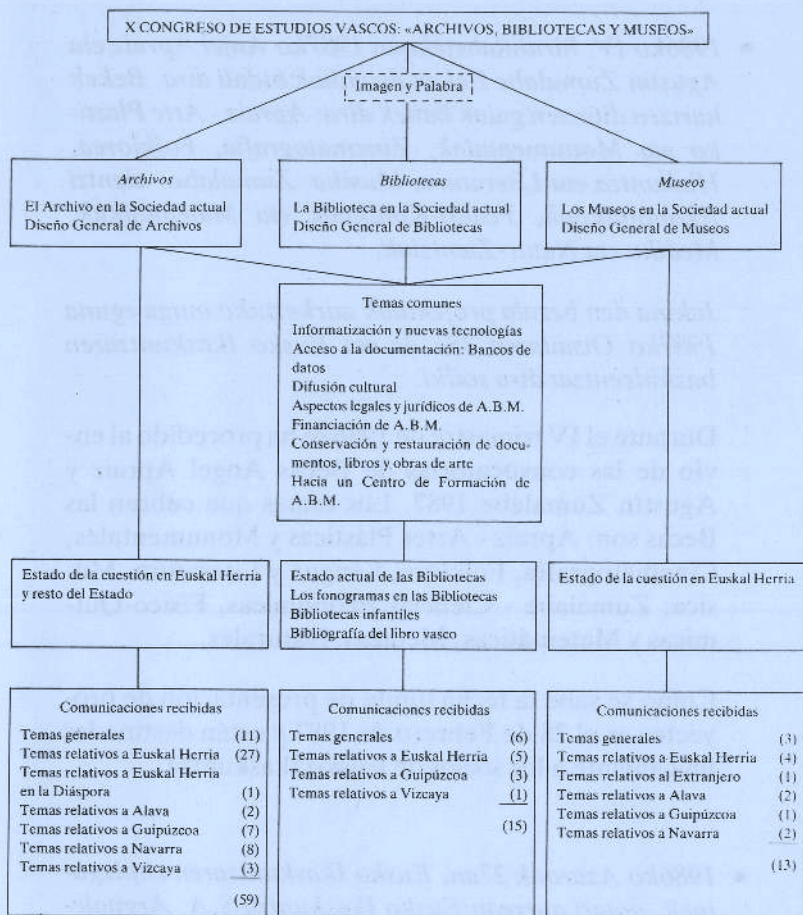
X CONGRESO DE ESTUDIOS VASCOS: «ARCHIVOS, BIBLIOTECAS Y MUSEOS»

Imagen y Palabra

Archivos
El Archivo en la Sociedad actual
Diseño General de Archivos

Bibliotecas
La Biblioteca en la Sociedad actual
Diseño General de Bibliotecas

Museos
Los Museos en la Sociedad actual
Diseño General de Museos

Temas comunes
Informatización y nuevas tecnologías
Acceso a la documentación: Bancos de datos
Difusión cultural
Aspectos legales y jurídicos de A.B.M.
Financiación de A.B.M.
Conservación y restauración de documentos, libros y obras de arte
Hacia un Centro de Formación de A.B.M.

Estado de la cuestión en Euskal Herria y resto del Estado

Estado actual de las Bibliotecas
Los fonogramas en las Bibliotecas
Bibliotecas infantiles
Bibliografía del libro vasco

Estado de la cuestión en Euskal Herria

Comunicaciones recibidas
Temas generales (11)
Temas relativos a Euskal Herria (27)
Temas relativos a Euskal Herria en la Diáspora (1)
Temas relativos a Alava (2)
Temas relativos a Guipúzcoa (7)
Temas relativos a Navarra (8)
Temas relativos a Vizcaya (3)
(59)

Comunicaciones recibidas
Temas generales (6)
Temas relativos a Euskal Herria (5)
Temas relativos a Guipúzcoa (3)
Temas relativos a Vizcaya (1)
(15)

Comunicaciones recibidas
Temas generales (3)
Temas relativos a Euskal Herria (4)
Temas relativos al Extranjero (1)
Temas relativos a Alava (2)
Temas relativos a Guipúzcoa (1)
Temas relativos a Navarra (2)
(13)